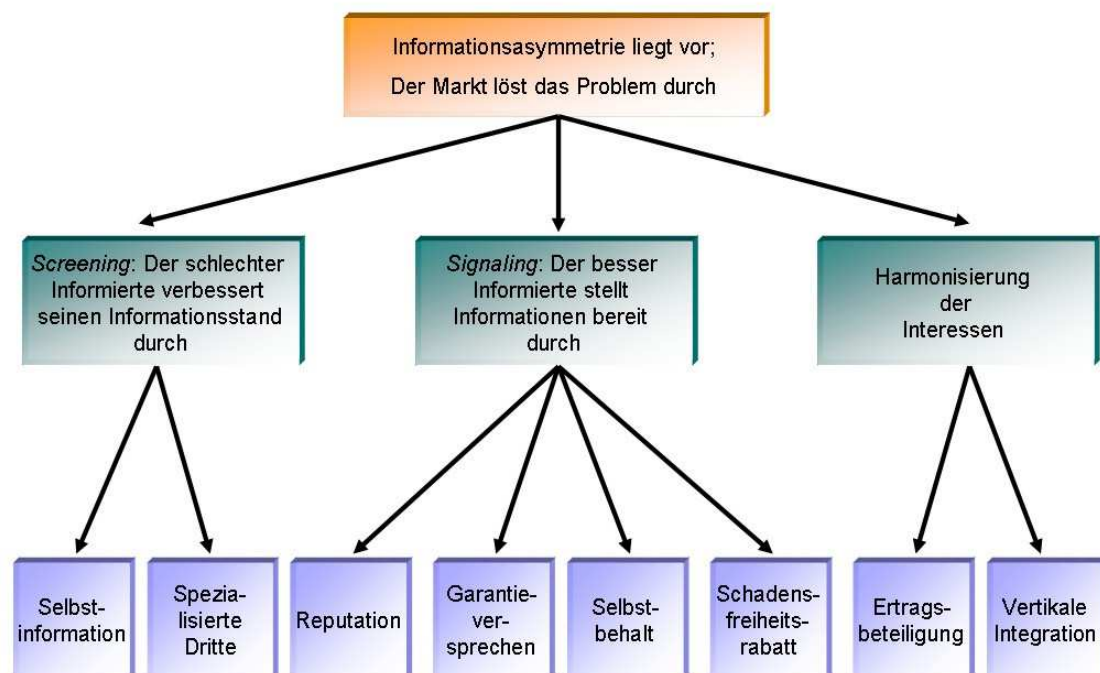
Informationsasymmetrie liegt vor;
Der Markt löst das Problem durch

Screening: Der schlechter Informierte verbessert seinen Informationsstand durch

Signaling: Der besser Informierte stellt Informationen bereit durch

Harmonisierung der Interessen

Selbstinformation

Spezialisierte Dritte

Reputation

Garantieversprechen

Selbstbehalt

Schadensfreiheitsrabatt

Ertragsbeteiligung

Vertikale Integration